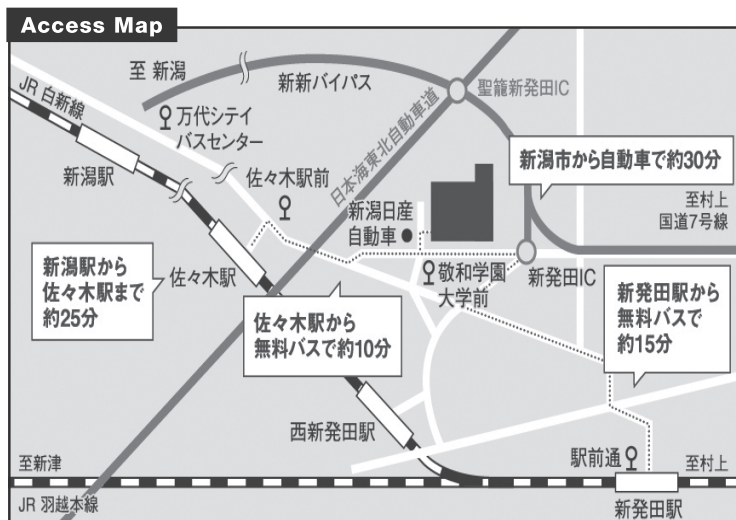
Access Map

至 新潟

新新バイパス

聖籠新発田IC

JR 白新線

万代シティ バスセンター

日本海東北自動車道

新潟市から自動車で約30分

新潟駅

佐々木駅前

至村上 国道7号線

新潟日産 自動車

新潟駅から 佐々木駅まで 約25分

佐々木駅

敬和学園 大学前

新発田IC

新発田駅から 無料バスで 約15分

佐々木駅から 無料バスで約10分

西新発田駅

至新津

駅前通

至村上

JR 羽越本線

新発田駅